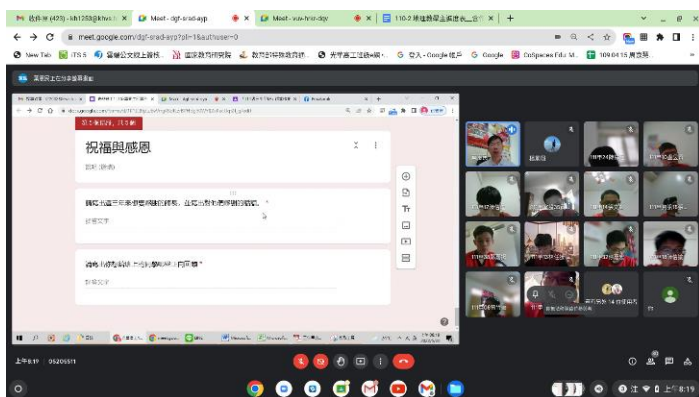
收件匣 (423) - kh1253@khvs.tc × Meet - dgf-srad-ayp × Meet - vav-hrio-dgv × 110-2 班級經營... ×

meet.google.com/dgf-srad-ayp?pli=1&authuser=0

New Tab iTS 5 雲端公文線上簽核 國語教育研究院 教育部補救教學資訊 先學習工作坊 登入 - Google 帳戶 Google CoSpaces Edu M... 109.04.15 閱讀題

祝福與感恩

說明 (選填)

簡答文字

簡答文字

上午 8:19 | 05205511

上午 8:19